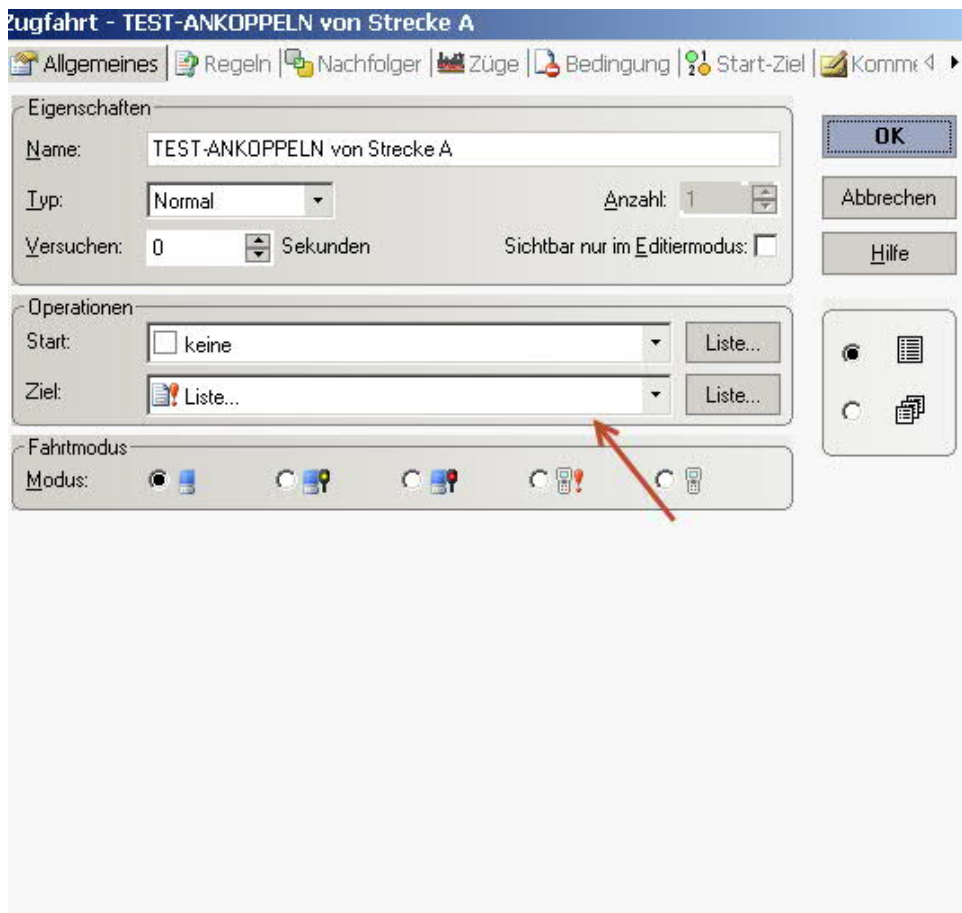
ugfahrt - TEST-ANKOPPELN von Strecke A

Allgemeines | Regeln | Nachfolger | Züge | Bedingung | Start-Ziel | Komme

Eigenschaften
Name: TEST-ANKOPPELN von Strecke A
Typ: Normal
Anzahl: 1
Versuchen: 0 Sekunden
Sichtbar nur im Editiermodus:

OK
Abbrechen
Hilfe

Operationen
Start: keine
Liste...
Ziel: Liste...
Liste...

Fahrtmodus
Modus: